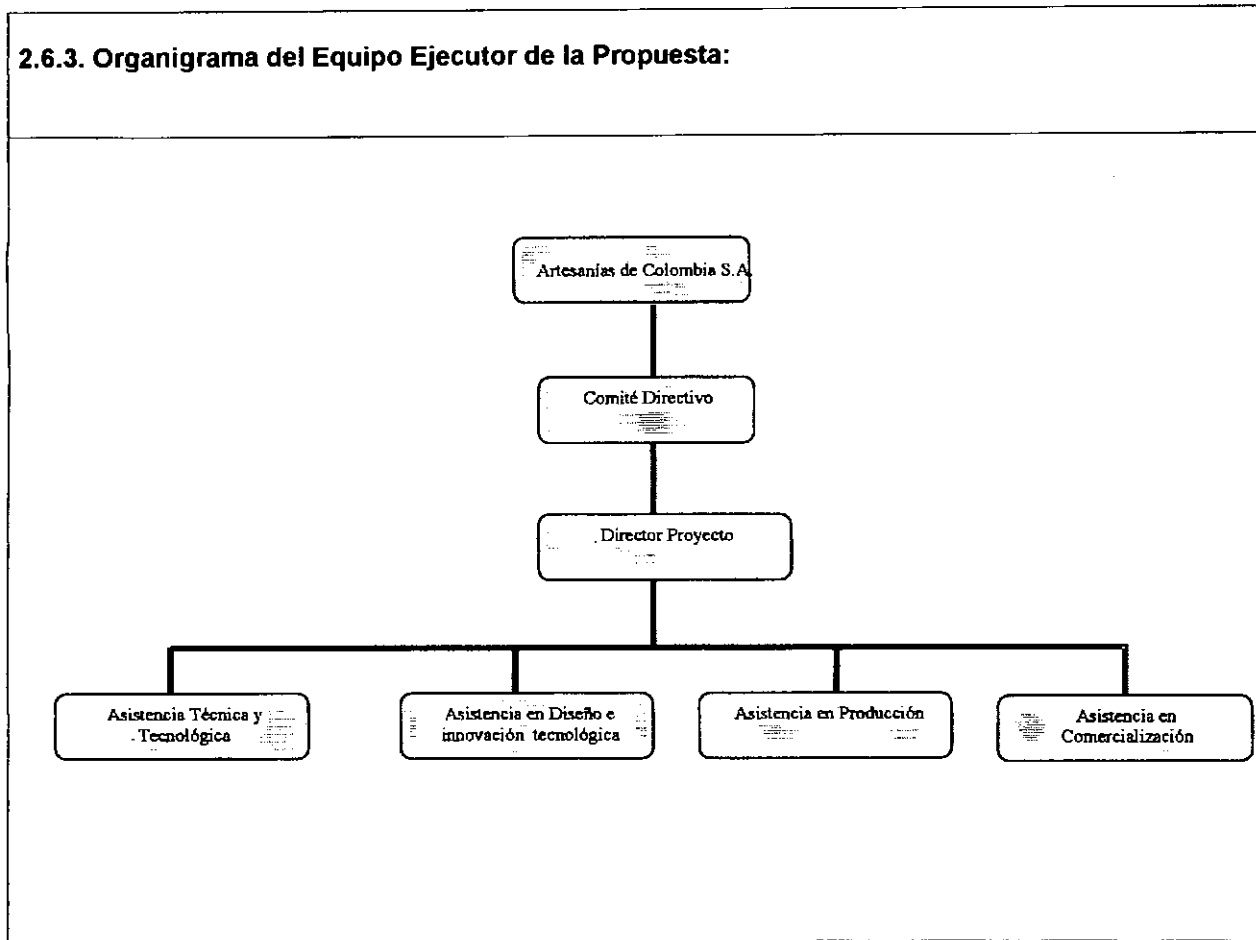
2.6.3. Organigrama del Equipo Ejecutor de la Propuesta:

Artesanías de Colombia S.A.

Comité Directivo

Director Proyecto

Asistencia Técnica y Tecnológica

Asistencia en Diseño e innovación tecnológica

Asistencia en Producción

Asistencia en Comercialización